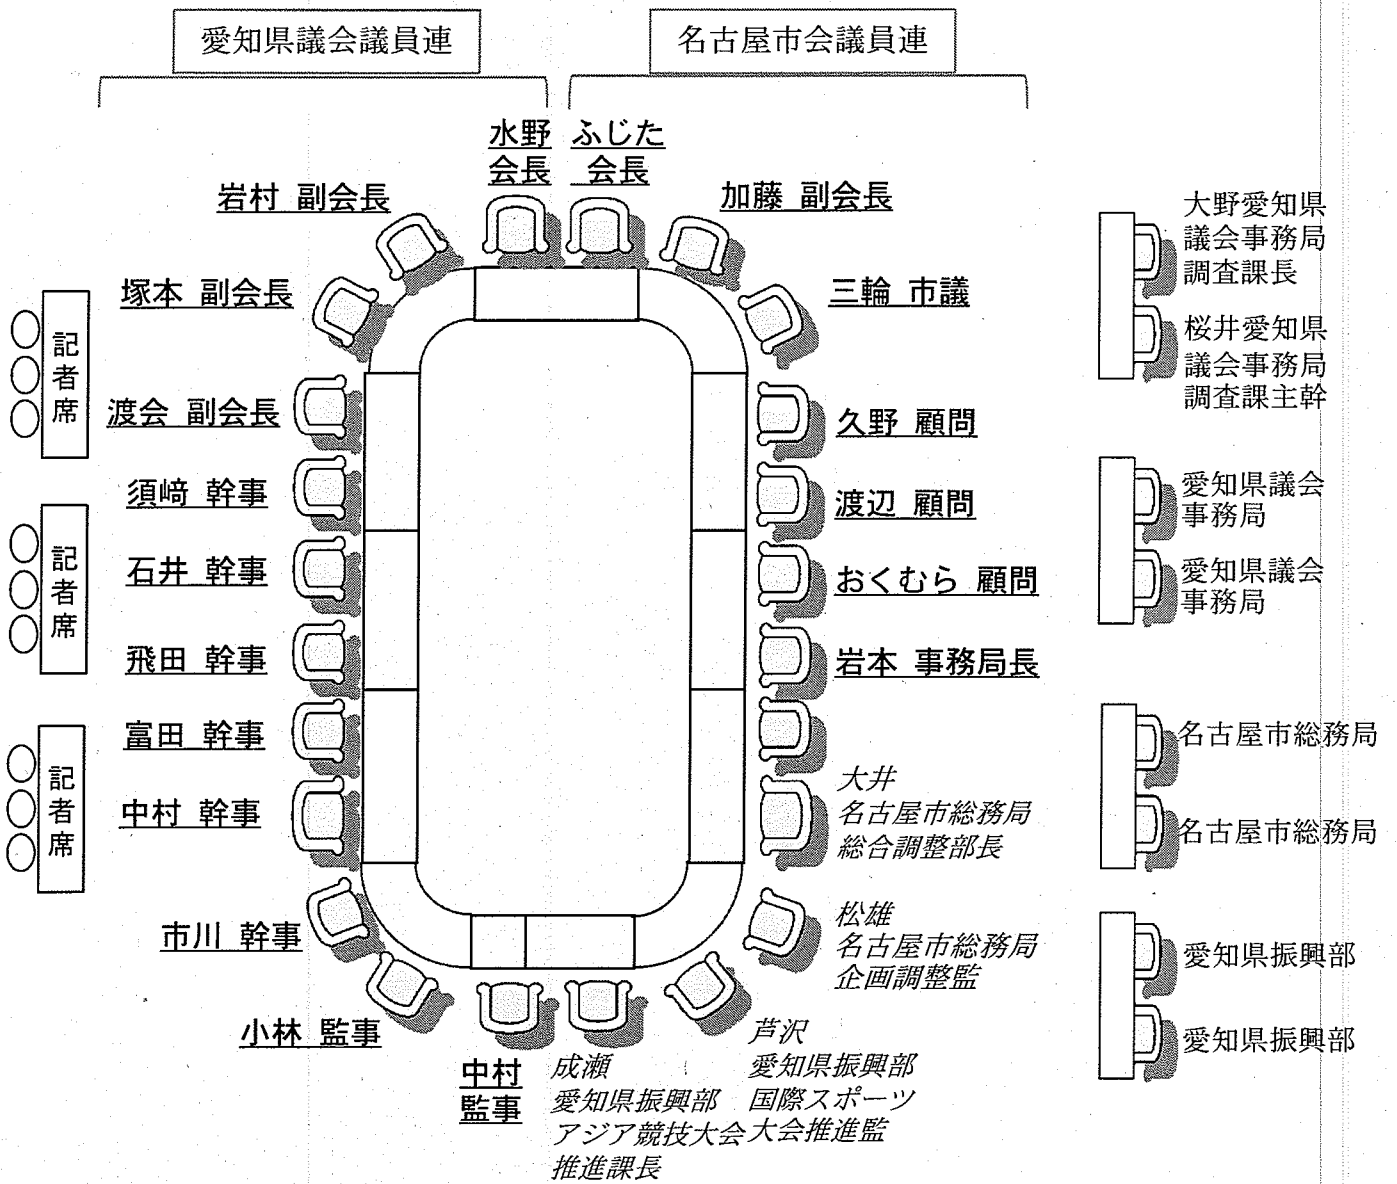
愛知県議会議員連

名古屋市会議員連

水野 会長

ふじた 会長

岩村 副会長

加藤 副会長

塚本 副会長

三輪 市議

記者席

渡会 副会長

久野 顧問

須﨑 幹事

渡辺 顧問

記者席

石井 幹事

おくむら 顧問

飛田 幹事

岩本 事務局長

富田 幹事

記者席

中村 幹事

大井 名古屋市総務局 総合調整部長

市川 幹事

松雄 名古屋市総務局 企画調整監

小林 監事

中村 監事

成瀬 愛知県振興部 アジア競技大会 推進課長

芦沢 愛知県振興部 国際スポーツ大会推進監

大野愛知県議会事務局調査課長

桜井愛知県議会事務局調査課主幹

愛知県議会事務局

愛知県議会事務局

名古屋市総務局

名古屋市総務局

愛知県振興部

愛知県振興部